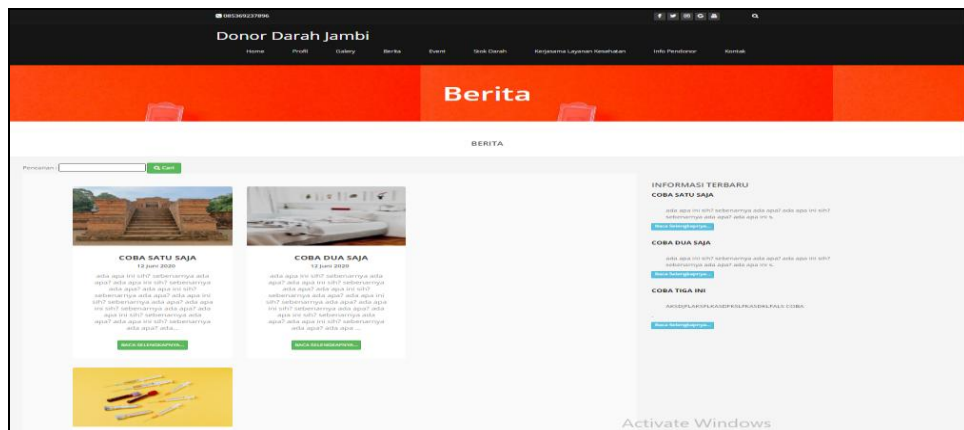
085369237896

Donor Darah Jambi

Home Profil Galery Berita Event Stok Darah Kerjasama Layanan Kesehatan Info Pendonor Kontak

Berita

BERITA

Pencarian : Cari

COBA SATU SAJA
12 Juni 2020
ada apa ini sih? sebenarnya ada apa? ada apa ini sih? sebenarnya ada apa? ada apa ini sih? sebenarnya ada apa? ada apa ini sih? sebenarnya ada apa? ada apa ini sih? sebenarnya ada apa? ada apa ini sih? sebenarnya ada apa? ada apa ini sih? sebenarnya ada apa? ada...
BACA SELENGKAPNYA...

COBA DUA SAJA
12 Juni 2020
ada apa ini sih? sebenarnya ada apa? ada apa ini sih? sebenarnya ada apa? ada apa ini sih? sebenarnya ada apa? ada apa ini sih? sebenarnya ada apa? ada apa ini sih? sebenarnya ada apa? ada apa ini sih? sebenarnya ada apa? ada apa ini sih? sebenarnya ada apa? ada apa ...
BACA SELENGKAPNYA...

INFORMASI TERBARU
COBA SATU SAJA
ada apa ini sih? sebenarnya ada apa? ada apa ini sih? sebenarnya ada apa? ada apa ini s.
Baca Selengkapnya...
COBA DUA SAJA
ada apa ini sih? sebenarnya ada apa? ada apa ini sih? sebenarnya ada apa? ada apa ini s.
Baca Selengkapnya...
COBA TIGA INI
AKSDJFLAKSFLKASDFKSLFKASDKLFALS COBA
Baca Selengkapnya...

Activate Windows